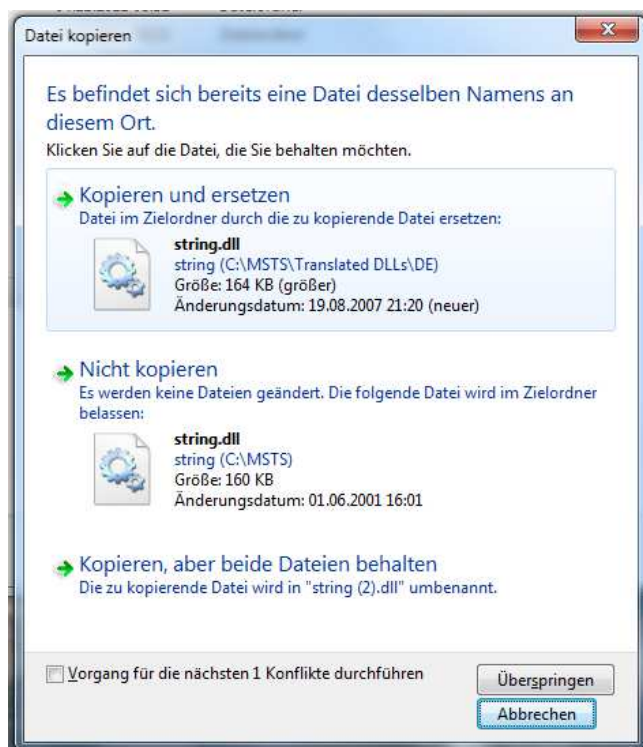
Datei kopieren

Es befindet sich bereits eine Datei desselben Namens an diesem Ort.

Klicken Sie auf die Datei, die Sie behalten möchten.

Kopieren und ersetzen
Datei im Zielordner durch die zu kopierende Datei ersetzen:

string.dll
string (C:\MSTS\Translated DLLs\DE)
Größe: 164 KB (größer)
Änderungsdatum: 19.08.2007 21:20 (neuer)

Nicht kopieren
Es werden keine Dateien geändert. Die folgende Datei wird im Zielordner belassen:

string.dll
string (C:\MSTS)
Größe: 160 KB
Änderungsdatum: 01.06.2001 16:01

Kopieren, aber beide Dateien behalten
Die zu kopierende Datei wird in "string (2).dll" umbenannt.

Vorgang für die nächsten 1 Konflikte durchführen

Überspringen

Abbrechen